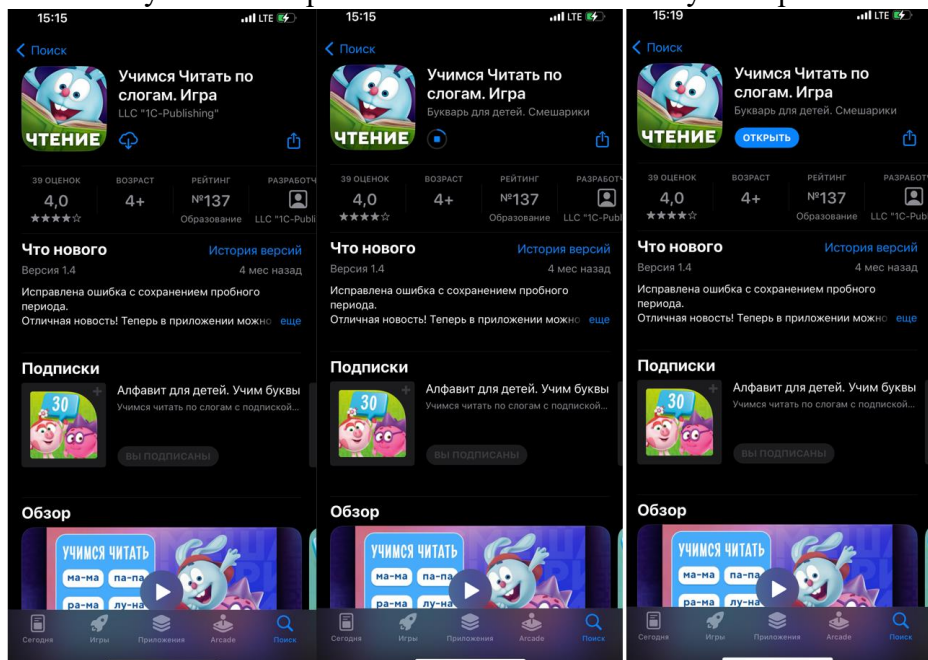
15:15 LTE

< Поиск

ЧТЕНИЕ

Учимся Читать по слогам. Игра

LLC "1C-Publishing"

39 ОЦЕНОК 4,0 ★★★★☆

ВОЗРАСТ 4+

РЕЙТИНГ №137 Образование

РАЗРАБОТЧ LLC "1C-Publi

Что нового

История версий

Версия 1.4

4 мес назад

Исправлена ошибка с сохранением пробного периода.

Отличная новость! Теперь в приложении можно еще

Подписки

30

Алфавит для детей. Учим буквы

Учимся читать по слогам с подпиской...

ВЫ ПОДПИСАНЫ

Обзор

УЧИМСЯ ЧИТАТЬ

ма-ма па-па

ра-ма лу-на

Сегодня Игры Приложения Arcade Поиск

15:15 LTE

< Поиск

ЧТЕНИЕ

Учимся Читать по слогам. Игра

Букварь для детей. Смешарики

39 ОЦЕНОК 4,0 ★★★★☆

ВОЗРАСТ 4+

РЕЙТИНГ №137 Образование

РАЗРАБОТЧ LLC "1C-Publ

Что нового

История версий

Версия 1.4

4 мес назад

Исправлена ошибка с сохранением пробного периода.

Отличная новость! Теперь в приложении можно еще

Подписки

30

Алфавит для детей. Учим буквы

Учимся читать по слогам с подпиской...

ВЫ ПОДПИСАНЫ

Обзор

УЧИМСЯ ЧИТАТЬ

ма-ма па-па

ра-ма лу-на

Сегодня Игры Приложения Arcade Поиск

15:19 LTE

< Поиск

ЧТЕНИЕ

Учимся Читать по слогам. Игра

Букварь для детей. Смешарики

ОТКРЫТЬ

39 ОЦЕНОК 4,0 ★★★★☆

ВОЗРАСТ 4+

РЕЙТИНГ №137 Образование

РАЗРАБОТЧ LLC "1C-Publ

Что нового

История версий

Версия 1.4

4 мес назад

Исправлена ошибка с сохранением пробного периода.

Отличная новость! Теперь в приложении можно еще

Подписки

30

Алфавит для детей. Учим буквы

Учимся читать по слогам с подпиской...

ВЫ ПОДПИСАНЫ

Обзор

УЧИМСЯ ЧИТАТЬ

ма-ма па-па

ра-ма лу-на

Сегодня Игры Приложения Arcade Поиск